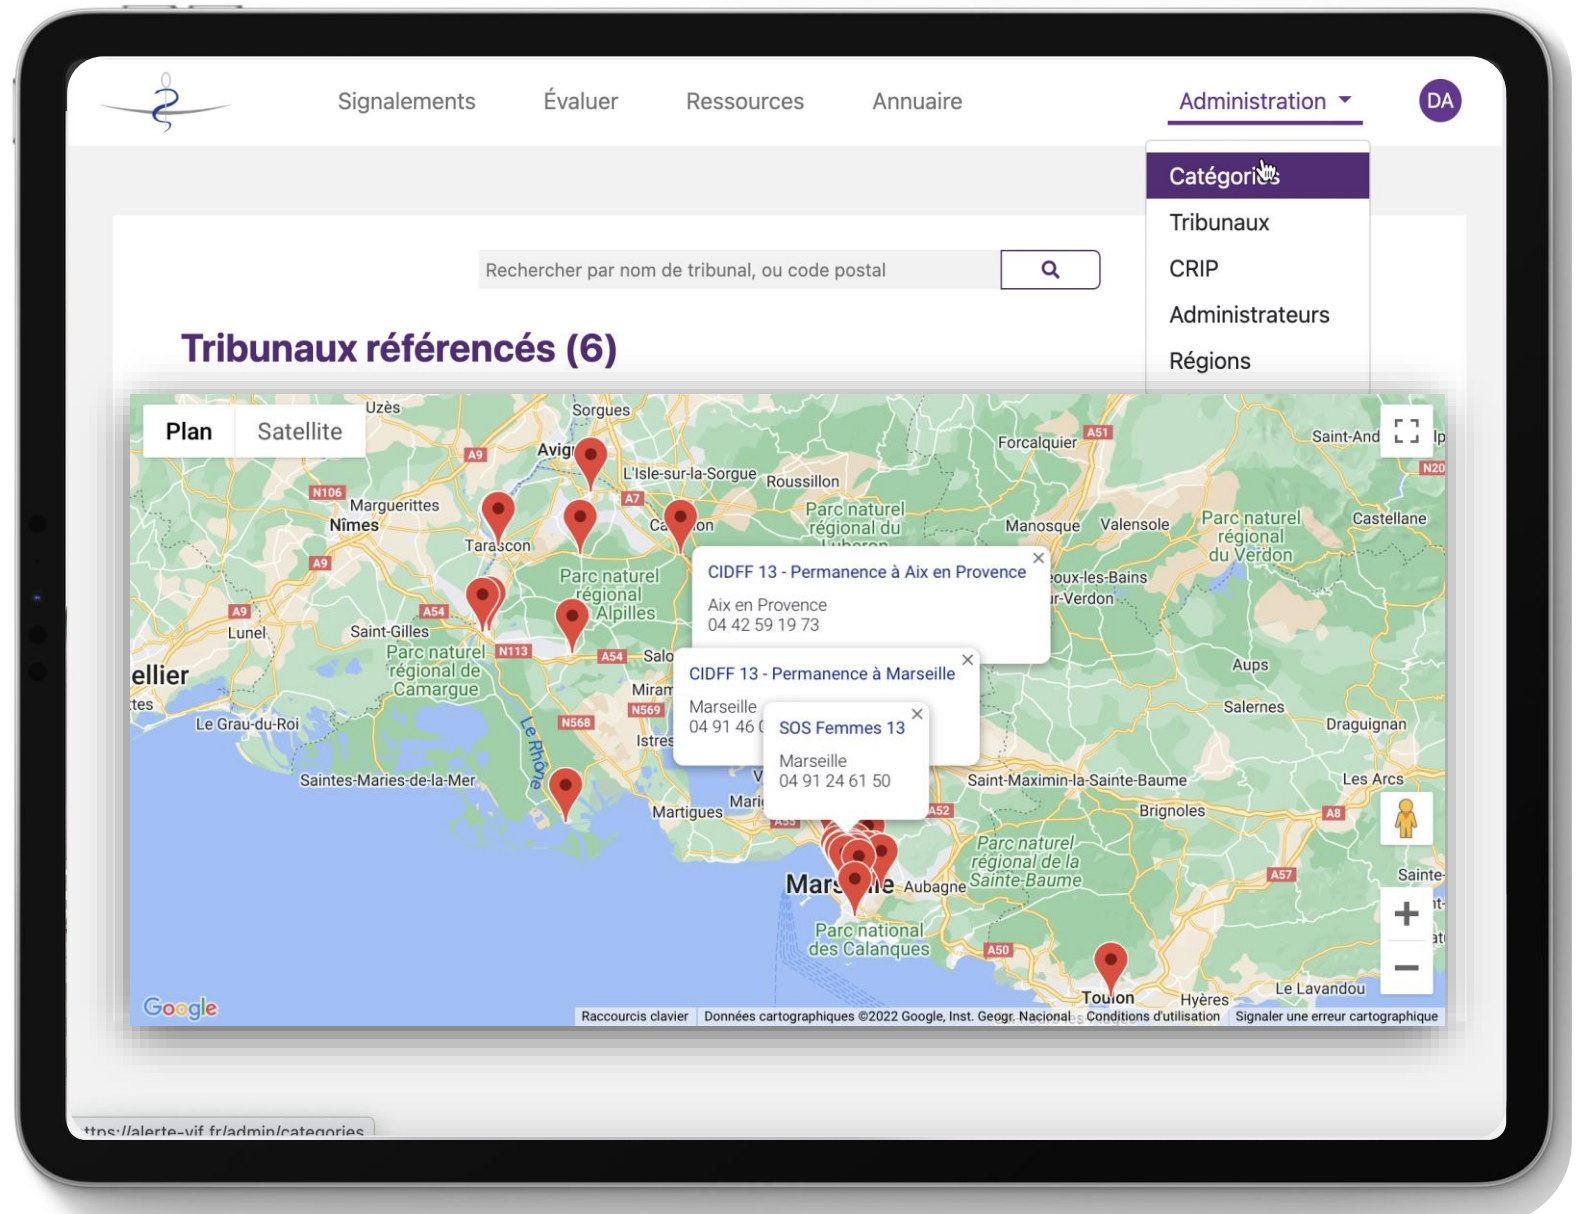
Signalements Évaluer Ressources Annuaire Administration DA

Catégories
Tribunaux
CRIP
Administrateurs
Régions

Rechercher par nom de tribunal, ou code postal

Tribunaux référencés (6)

Plan Satellite

Uzès Sorgues Avignon A9 L'Isle-sur-la-Sorgue Roussillon Forcalquier A51 Saint-André N106 Marguerittes Nîmes A7 Cavaillon Parc naturel régional du Luberon Manosque Valensole Parc naturel régional du Verdon Castellane N20 Tarascon A9 Parc naturel régional des Alpilles A54 Lunel Saint-Gilles Parc naturel régional de Camargue N113 A54 Salon ellier Miramas N569 N568 Le Rhône Istres Le Grau-du-Roi Saintes-Maries-de-la-Mer Martigues Marignane Gréoux-les-Bains Vinon-sur-Verdon Aups Salernes Draguignan Saint-Maximin-la-Sainte-Baume Les Arcs Brignoles A8 A52 Parc naturel régional de la Sainte-Baume Marseille Aubagne A57 Sainte- Parc national des Calanques A50 Toulon Hyères Le Lavandou

CIDFF 13 - Permanence à Aix en Provence
Aix en Provence
04 42 59 19 73

CIDFF 13 - Permanence à Marseille
Marseille
04 91 46 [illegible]

SOS Femmes 13
Marseille
04 91 24 61 50

Google Raccourcis clavier Données cartographiques ©2022 Google, Inst. Geogr. Nacional Conditions d'utilisation Signaler une erreur cartographique

ttps://alerte-vif.fr/admin/categories